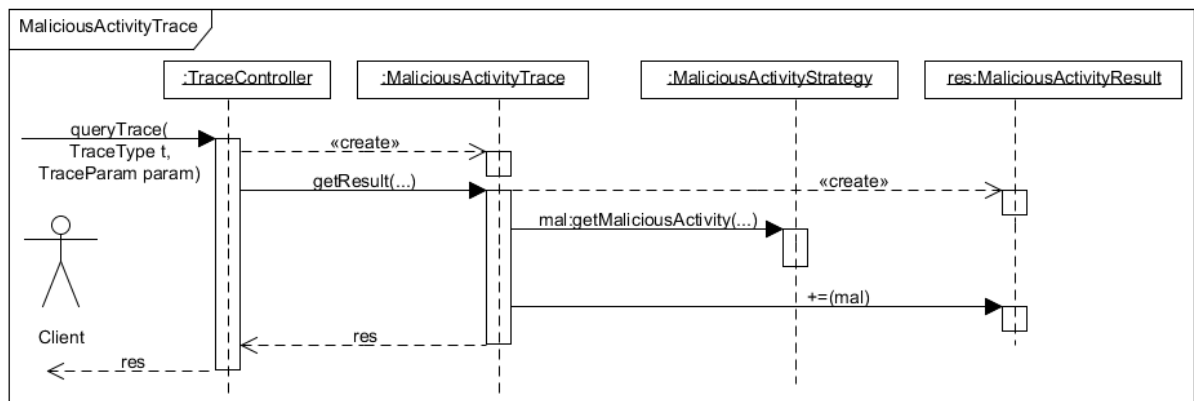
MaliciousActivityTrace

:TraceController

:MaliciousActivityTrace

:MaliciousActivityStrategy

res:MaliciousActivityResult

queryTrace( TraceType t, TraceParam param)

«create»

getResult(...)

«create»

mal:getMaliciousActivity(...)

+=(mal)

res

res

Client